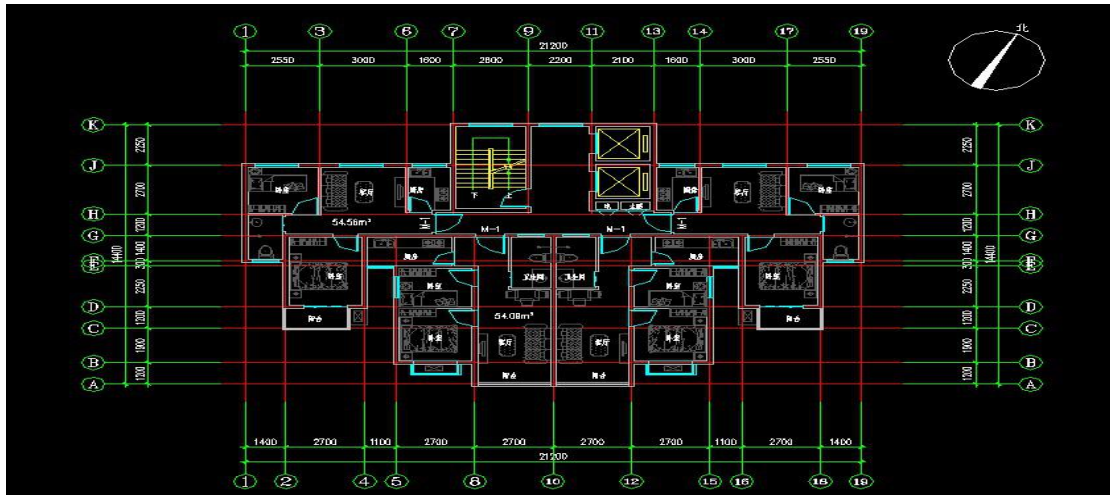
1 3 6 7 9 11 13 14 17 19

21200

2550 3000 1600 2800 2200 2100 1600 3000 2550

北

K J H G F E D C B A

2250 2700 1200 1400 300 2250 1200 1800 1200

14400

卧室 客厅 厨房 卧室 客厅 卧室

54.56m²

M-1 N-1

下 上

厨房 厨房

卧室 卫生间 卫生间 卧室

卧室 卧室

阳台 阳台

54.08m²

卧室 客厅 客厅 卧室

阳台 阳台

1400 2700 1100 2700 2700 2700 2700 1100 2700 1400

21200

1 2 4 5 8 10 12 15 16 18 19